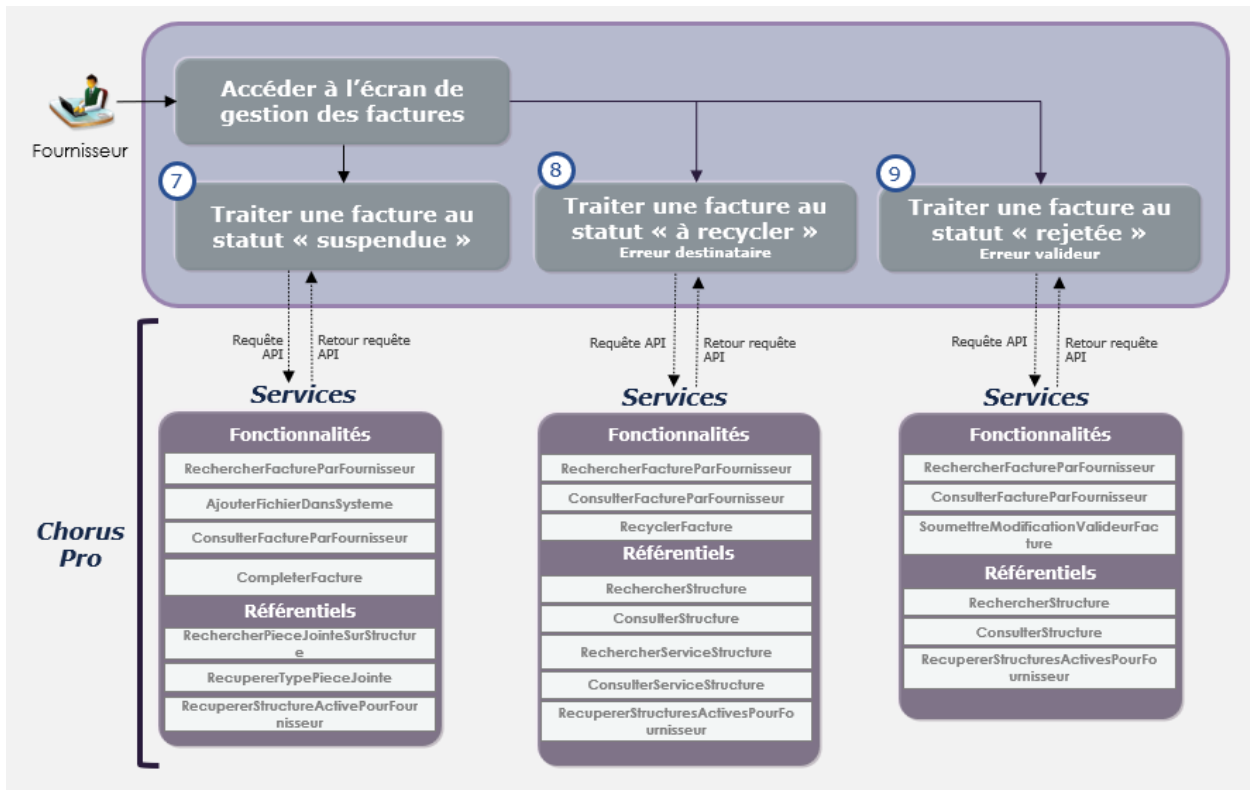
Fournisseur

Accéder à l'écran de gestion des factures

7
Traiter une facture au statut « suspendue »

8
Traiter une facture au statut « à recycler »
Erreur destinataire

9
Traiter une facture au statut « rejetée »
Erreur valideur

Chorus Pro

Requête API
Retour requête API

Services

Fonctionnalités
RechercherFactureParFournisseur
AjouterFichierDansSysteme
ConsulterFactureParFournisseur
CompleterFacture
Référentiels
RechercherPieceJointeSurStructure
RecupererTypePieceJointe
RecupererStructureActivePourFournisseur

Requête API
Retour requête API

Services

Fonctionnalités
RechercherFactureParFournisseur
ConsulterFactureParFournisseur
RecyclerFacture
Référentiels
RechercherStructure
ConsulterStructure
RechercherServiceStructure
ConsulterServiceStructure
RecupererStructuresActivesPourFournisseur

Requête API
Retour requête API

Services

Fonctionnalités
RechercherFactureParFournisseur
ConsulterFactureParFournisseur
SoumettreModificationValideurFacture
Référentiels
RechercherStructure
ConsulterStructure
RecupererStructuresActivesPourFournisseur